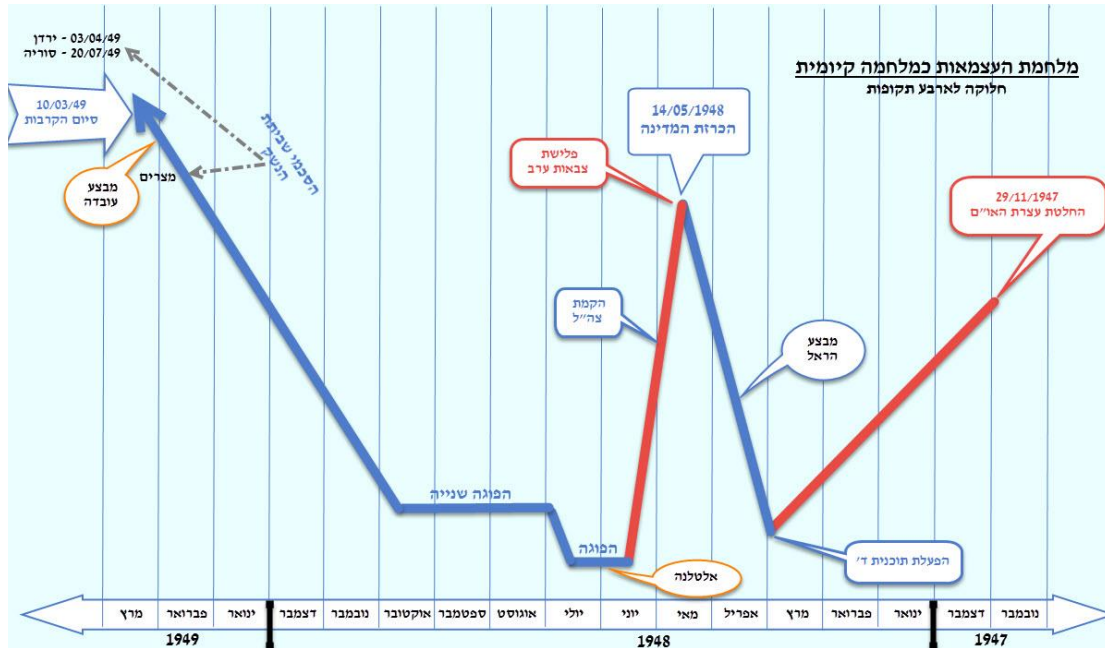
מלחמת העצמאות כמלחמה קיומית
חלוקה לארבע תקופות

ירדן - 03/04/49
סוריה - 20/07/49

10/03/49
סיום הקרבות

הסכמי שביתת הנשק

מצרים

מבצע עובדה

14/05/1948
הכרזת המדינה

פלישת צבאות ערב

29/11/1947
החלטת עצרת האו"ם

הקמת צה"ל

מבצע הראל

הפוגה שנייה

הפוגה

אלטלנה

הפעלת תוכנית ד'

| מרץ | פברואר | ינואר | דצמבר | נובמבר | אוקטובר | ספטמבר | אוגוסט | יולי | יוני | מאי | אפריל | מרץ | פברואר | ינואר | דצמבר | נובמבר |
|---|---|---|---|---|---|---|---|---|---|---|---|---|---|---|---|---|

1949
1948
1947